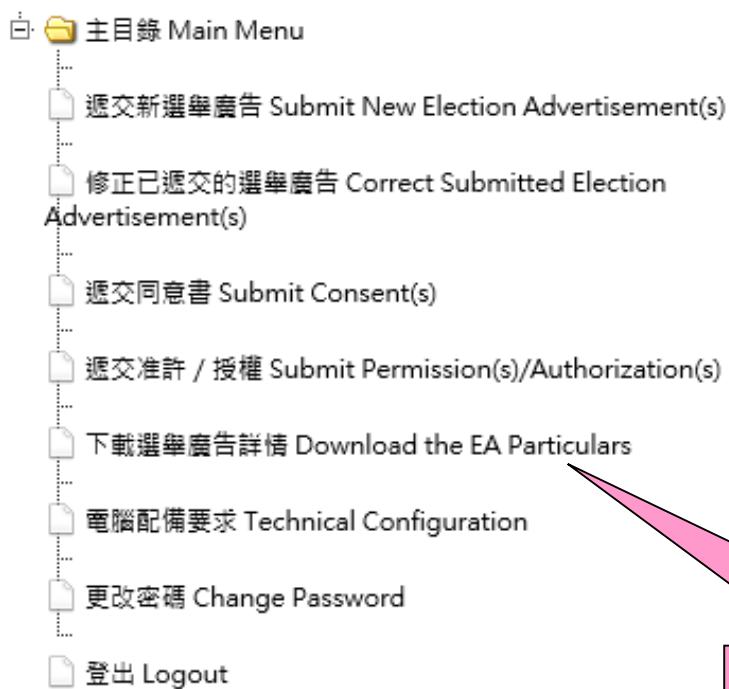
主目錄 Main Menu

遞交新選舉廣告 Submit New Election Advertisement(s)

修正已遞交的選舉廣告 Correct Submitted Election Advertisement(s)

遞交同意書 Submit Consent(s)

遞交准許 / 授權 Submit Permission(s)/Authorization(s)

下載選舉廣告詳情 Download the EA Particulars

電腦配備要求 Technical Configuration

更改密碼 Change Password

登出 Logout